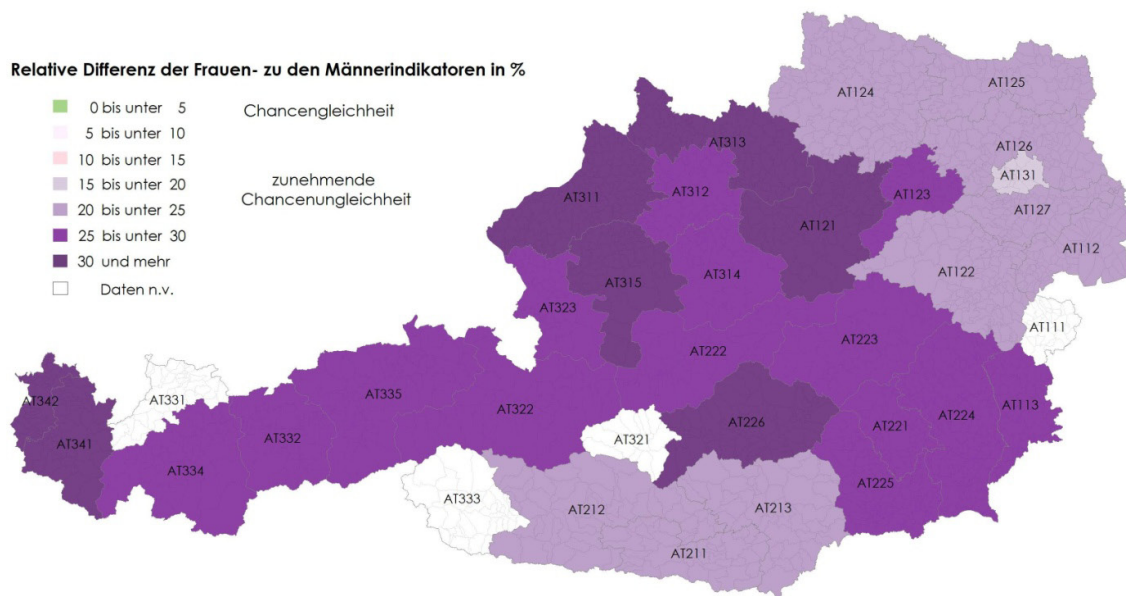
Relative Differenz der Frauen- zu den Männerindikatoren in %

0 bis unter 5
5 bis unter 10
10 bis unter 15
15 bis unter 20
20 bis unter 25
25 bis unter 30
30 und mehr
Daten n.v.

Chancengleichheit

zunehmende Chancenungleichheit

AT124
AT125
AT313
AT126
AT131
AT312
AT123
AT311
AT127
AT121
AT112
AT315
AT314
AT122
AT323
AT111
AT222
AT223
AT342
AT331
AT335
AT322
AT113
AT226
AT224
AT341
AT321
AT332
AT221
AT334
AT333
AT225
AT212
AT213
AT211